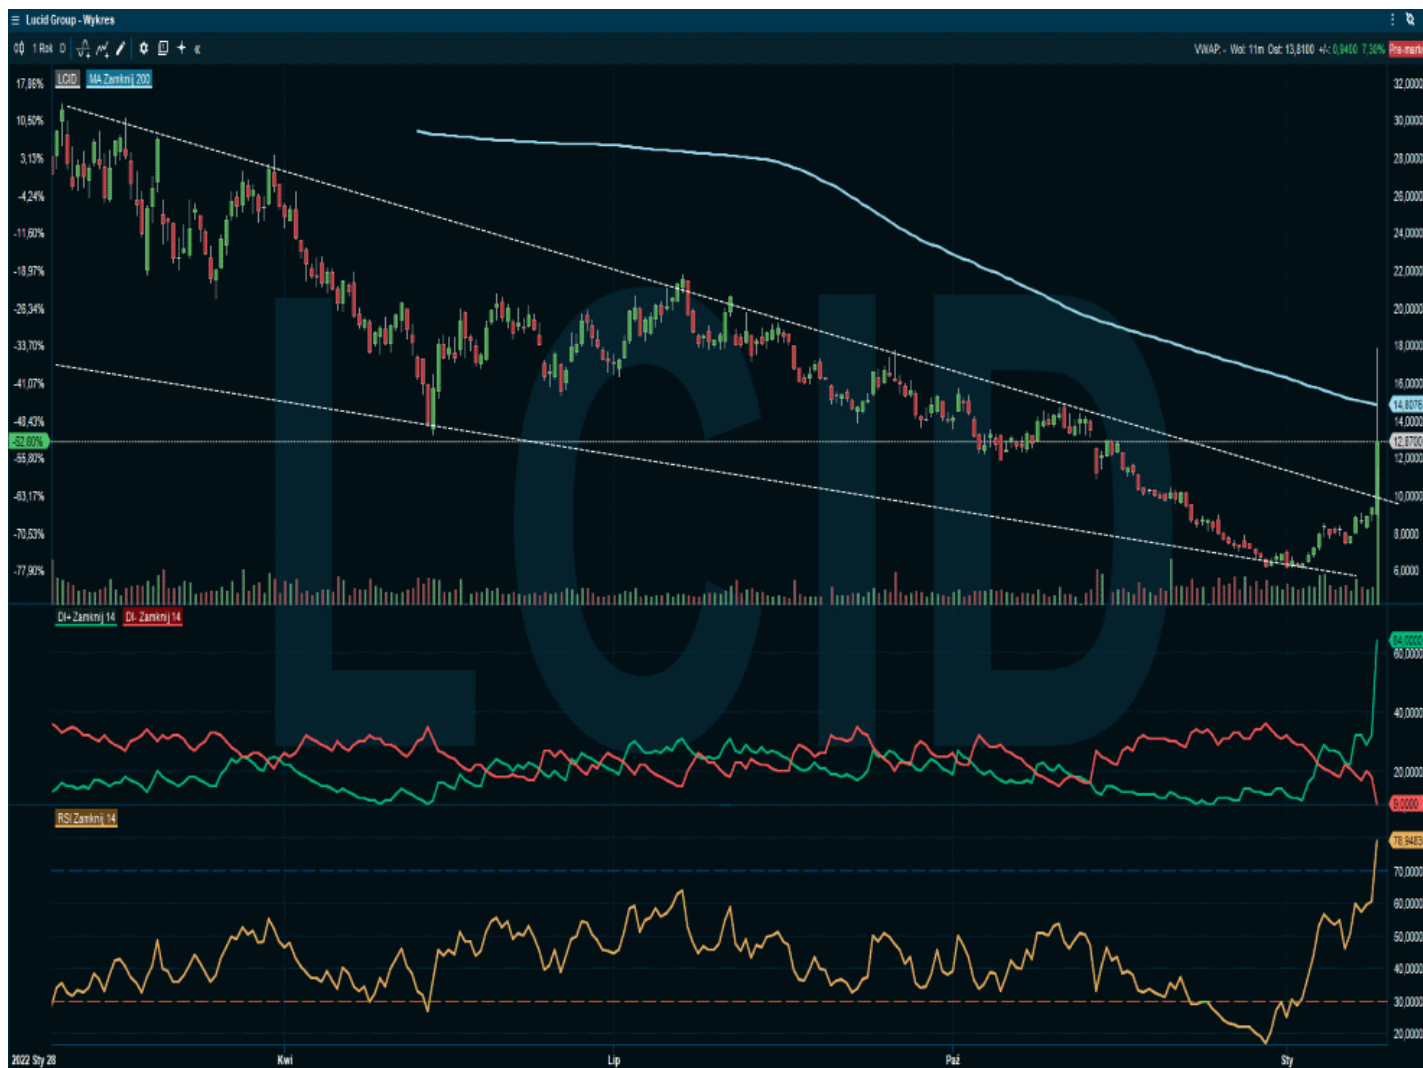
Lucid Group - Wykres

1 Rok D

VWAP: - Wol: 11m Ost: 13,8100 +/-: 0,9400 7,30% Pre-mark

LCID MA Zamknij 200

17,86%
10,50%
3,13%
-4,24%
-11,60%
-18,97%
-26,34%
-33,70%
-41,07%
-48,43%
-52,80%
-55,80%
-63,17%
-70,53%
-77,90%

32,0000
30,0000
28,0000
26,0000
24,0000
22,0000
20,0000
18,0000
16,0000
14,8076
14,0000
12,8700
12,0000
10,0000
8,0000
6,0000

LCID

DI+ Zamknij 14 DI- Zamknij 14

64,0000
60,0000
40,0000
20,0000
9,0000

RSI Zamknij 14

78,9483
70,0000
60,0000
50,0000
40,0000
30,0000
20,0000

2022 Sty 28
Kwi
Lip
Paź
Sty